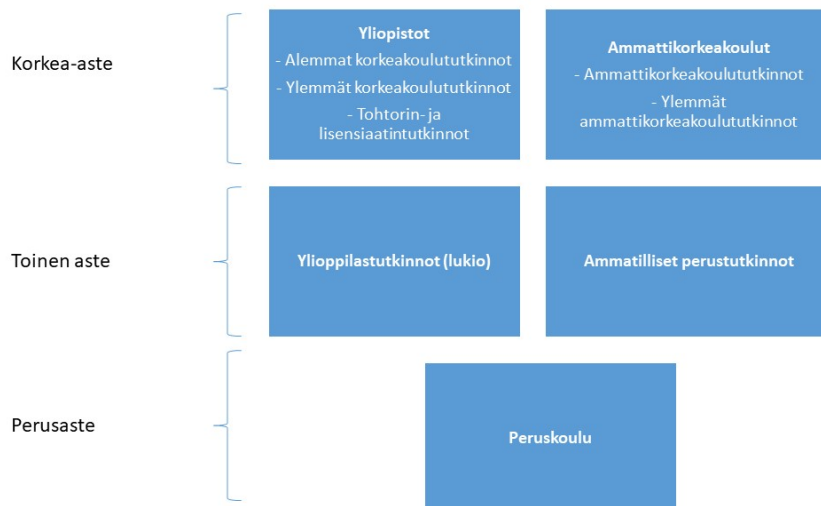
Korkea-aste

Yliopistot
- Alemmat korkeakoulututkinnot
- Ylemmät korkeakoulututkinnot
- Tohtorin- ja lisensiaatintutkinnot

Ammattikorkeakoulut
- Ammattikorkeakoulututkinnot
- Ylemmät ammattikorkeakoulututkinnot

Toinen aste

Ylioppilastutkinnot (lukio)

Ammatilliset perustutkinnot

Perusaste

Peruskoulu